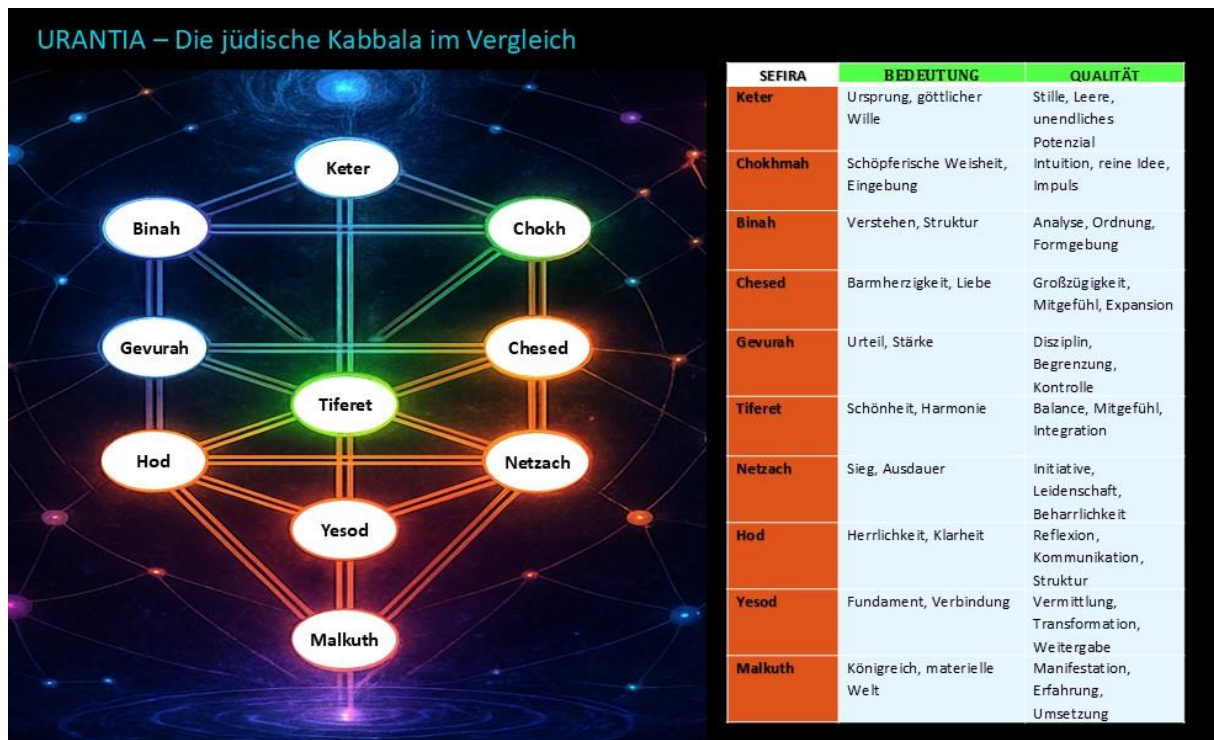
URANTIA – Die jüdische Kabbala im Vergleich

Keter

Binah

Chokh

Gevurah

Chesed

Tiferet

Hod

Netzach

Yesod

Malkuth

| SEFIRA | BEDEUTUNG | QUALITÄT |
|---|---|---|
| Keter | Ursprung, göttlicher Wille | Stille, Leere, unendliches Potenzial |
| Chokhmah | Schöpferische Weisheit, Eingebung | Intuition, reine Idee, Impuls |
| Binah | Verstehen, Struktur | Analyse, Ordnung, Formgebung |
| Chesed | Barmherzigkeit, Liebe | Großzügigkeit, Mitgefühl, Expansion |
| Gevurah | Urteil, Stärke | Disziplin, Begrenzung, Kontrolle |
| Tiferet | Schönheit, Harmonie | Balance, Mitgefühl, Integration |
| Netzach | Sieg, Ausdauer | Initiative, Leidenschaft, Beharrlichkeit |
| Hod | Herrlichkeit, Klarheit | Reflexion, Kommunikation, Struktur |
| Yesod | Fundament, Verbindung | Vermittlung, Transformation, Weitergabe |
| Malkuth | Königreich, materielle Welt | Manifestation, Erfahrung, Umsetzung |